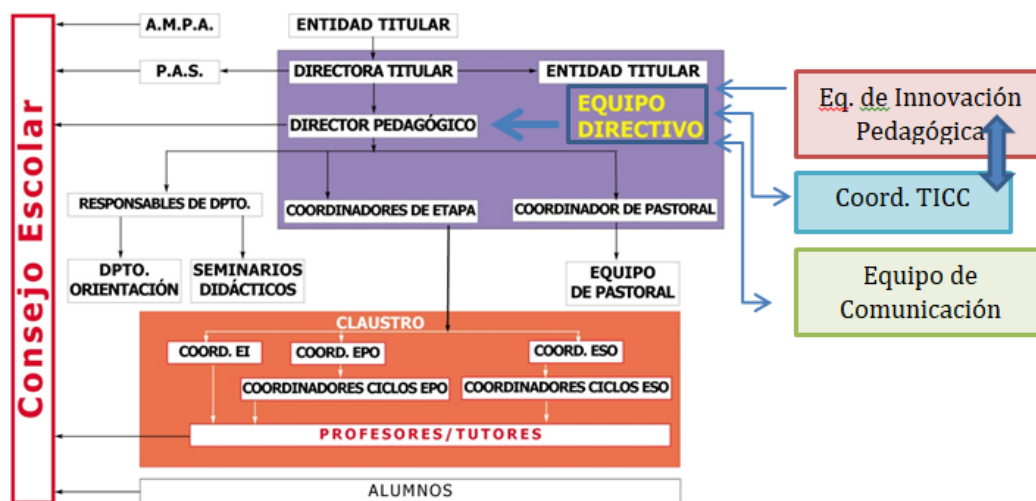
Consejo Escolar

A.M.P.A.

ENTIDAD TITULAR

P.A.S.

DIRECTORA TITULAR

ENTIDAD TITULAR

EQUIPO DIRECTIVO

DIRECTOR PEDAGÓGICO

Eq. de Innovación Pedagógica

Coord. TICC

Equipo de Comunicación

RESPONSABLES DE DPTO.

COORDINADORES DE ETAPA

COORDINADOR DE PASTORAL

DPTO. ORIENTACIÓN

SEMINARIOS DIDÁCTICOS

EQUIPO DE PASTORAL

CLAUSTRO

COORD. EI

COORD. EPO

COORD. ESO

COORDINADORES CICLOS EPO

COORDINADORES CICLOS ESO

PROFESORES/TUTORES

ALUMNOS